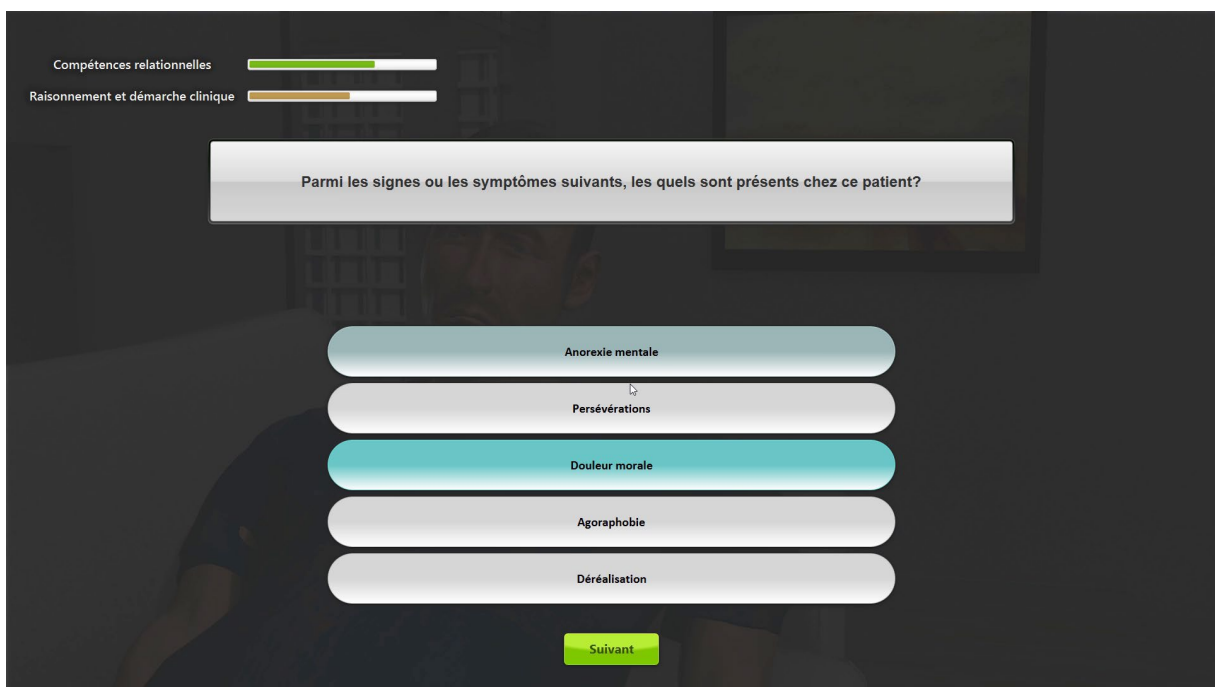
Compétences relationnelles

Raisonnement et démarche clinique

Parmi les signes ou les symptômes suivants, les quels sont présents chez ce patient?

Anorexie mentale

Persévérations

Douleur morale

Agoraphobie

Déréalisation

Suivant